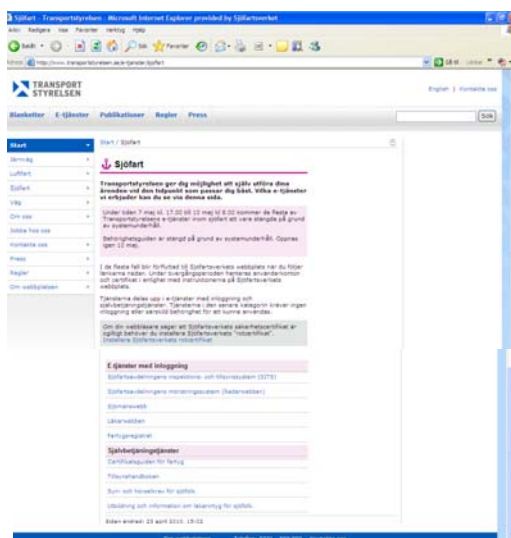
Sjöfart - Transportstyrelsen - Microsoft Internet Explorer provided by Sjöfartsverket

Arkiv Redigera Visa Favoriter Verktyg Hjälp

Bakåt Sök Favoriter

Adress http://www.transportstyrelsen.se/e-tjanster/sjofart

Gå till Länkar

TRANSPORT STYRELSEN

English | Kontakta oss

Blanketter E-tjänster Publikationer Regler Press

Sök

Start
Järnväg
Luftfart
Sjöfart
Väg
Om oss
Jobba hos oss
Kontakta oss
Press
Regler
Om webbplatsen

Start / Sjöfart

Sjöfart

Transportstyrelsen ger dig möjlighet att själv utföra dina ärenden vid den tidpunkt som passar dig bäst. Vilka e-tjänster vi erbjuder kan du se via denna sida.

Under tiden 7 maj kl. 17.00 till 10 maj kl 8.00 kommer de flesta av Transportstyrelsens e-tjänster inom sjöfart att vara stängda på grund av systemunderhåll.

Behörighetsguiden är stängd på grund av systemunderhåll. Öppnas igen 11 maj.

I de flesta fall blir förflyttad till Sjöfartsverkets webbplats när du följer länkarna nedan. Under övergångsperioden hanteras användarkonton och certifikat i enlighet med instruktionerna på Sjöfartsverkets webbplats.

Tjänsterna delas upp i e-tjänster med inloggning och självbetjäningstjänster. Tjänsterna i den senare kategorin kräver ingen inloggning eller särskild behörighet för att kunna användas.

Om din webbläsare säger att Sjöfartsverkets säkerhetscertifikat är ogiltigt behöver du installera Sjöfartsverkets "rotcertifikat".
Installera Sjöfartsverkets rotcertifikat

E-tjänster med inloggning
Sjöfartsavdelningens inspektions- och tillsynssystem (SITS)
Sjöfartsavdelningens mönstringssystem (Redarwebben)
Sjömanswebb
Läkarwebben
Fartygsregistret

Självbetjäningstjänster
Certifikatsguiden för fartyg
Tillsynshandboken
Syn- och hörseltest för sjöfolk
Utbildning och information om fartygs behörighet för sjöfolk

Sidan ändrad: 23 april 2010, 15:02